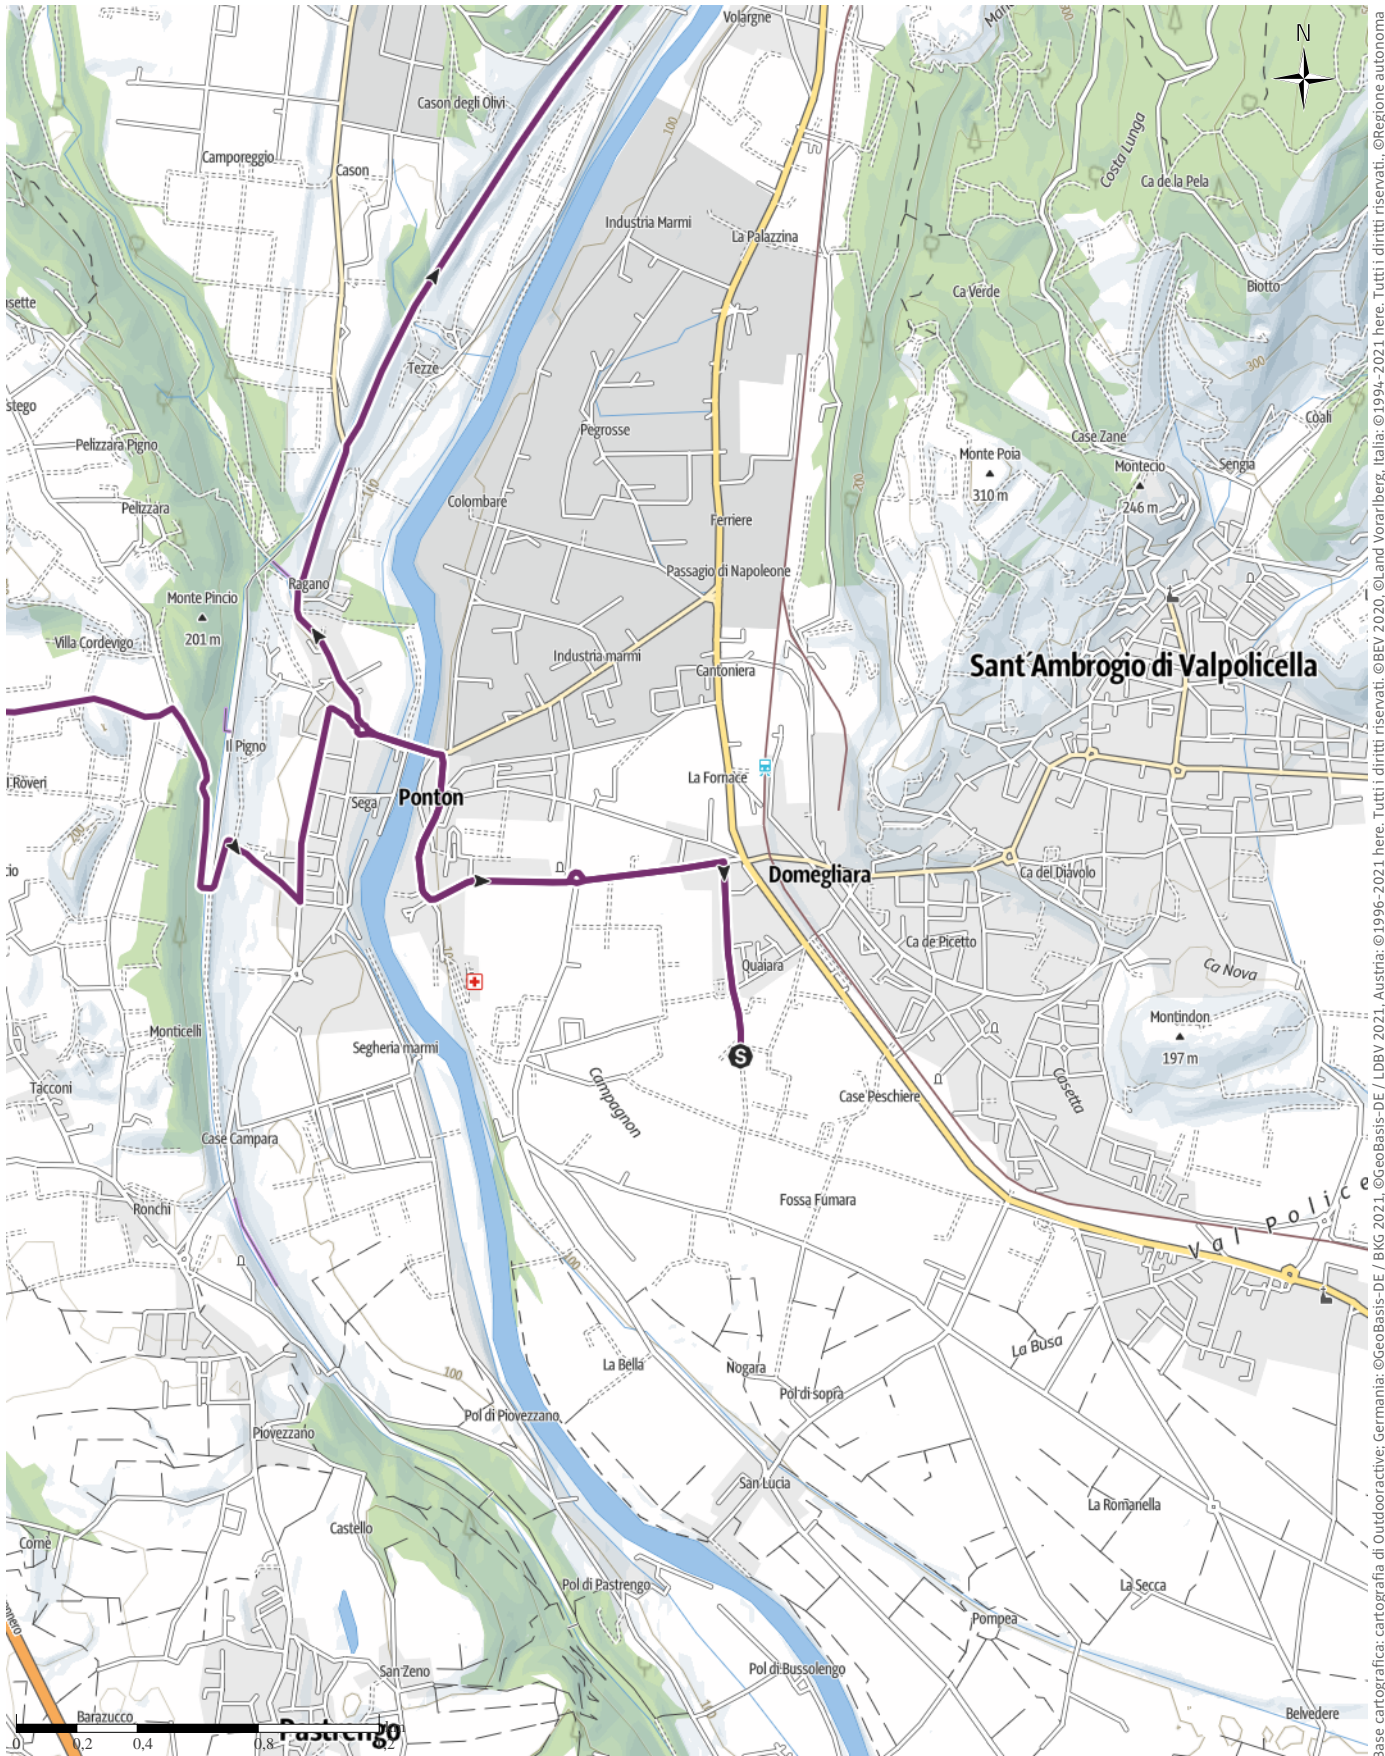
N

Volargne
Cason degli Olivi
Camporeggio
Cason
Industria Marmi
La Palazzina
Costa Lunga
Ca de la Pela
Ca Verde
Biotto
Tezze
Pegrosse
Case Zane
Coali
Monte Poia
310 m
Montecio
246 m
Sengia
Pelizzara Pigno
Pelizzara
Colombare
Ferriere
Passagio di Napoleone
Ragano
Monte Pincio
201 m
Villa Cordevigo
Industria marmi
Cantoniera
Sant´Ambrogio di Valpolicella
Il Pigno
La Fornace
Sega
Ponton
Domegliara
Ca del Diavolo
Ca de Picetto
Quaiara
Ca Nova
Montindon
197 m
Monticelli
Segheria marmi
Campagnon
Casetta
Tacconi
Case Peschiere
Case Campara
Ronchi
Fossa Fumara
Val Police
La Busa
La Bella
Nogara
Pol di sopra
Pol di Piovezzano
Piovezzano
San Lucia
La Romanella
Castello
Corne
Pol di Pastrengo
La Secca
Pompea
San Zeno
Pol di Bussolengo
Barazucco
Pastrengo
Belvedere
0 0,2 0,4 0,8
100
200
300
Base cartografica: cartografia di Outdooractive: Germania: ©GeoBasis-DE / BKG 2021, ©GeoBasis-DE / LDBV 2021, Austria: ©1996-2021 here. Tutti i diritti riservati. ©BEV 2020, ©Land Vorarlberg, Italia: ©1994-2021 here. Tutti i diritti riservati, ©Regione autonoma